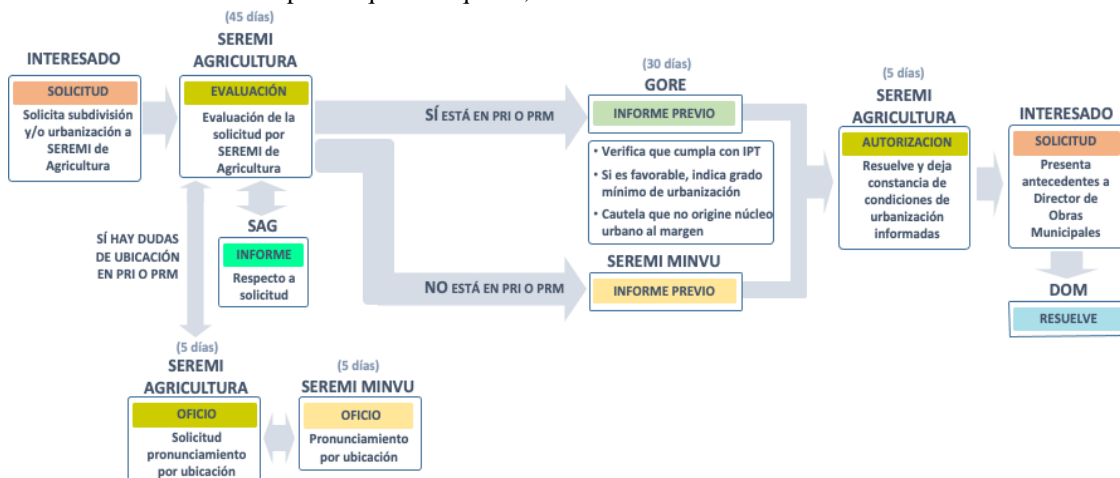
INTERESADO

SOLICITUD

Solicita subdivisión y/o urbanización a SEREMI de Agricultura

(45 días)

SEREMI AGRICULTURA

EVALUACIÓN

Evaluación de la solicitud por SEREMI de Agricultura

SAG

INFORME

Respecto a solicitud

SÍ HAY DUDAS DE UBICACIÓN EN PRI O PRM

SÍ ESTÁ EN PRI O PRM

NO ESTÁ EN PRI O PRM

(30 días)

GORE

INFORME PREVIO

• Verifica que cumpla con IPT
• Si es favorable, indica grado mínimo de urbanización
• Cautela que no origine núcleo urbano al margen

SEREMI MINVU

INFORME PREVIO

(5 días)

SEREMI AGRICULTURA

AUTORIZACION

Resuelve y deja constancia de condiciones de urbanización informadas

INTERESADO

SOLICITUD

Presenta antecedentes a Director de Obras Municipales

DOM

RESUELVE

(5 días)

SEREMI AGRICULTURA

OFICIO

Solicitud pronunciamiento por ubicación

(5 días)

SEREMI MINVU

OFICIO

Pronunciamiento por ubicación